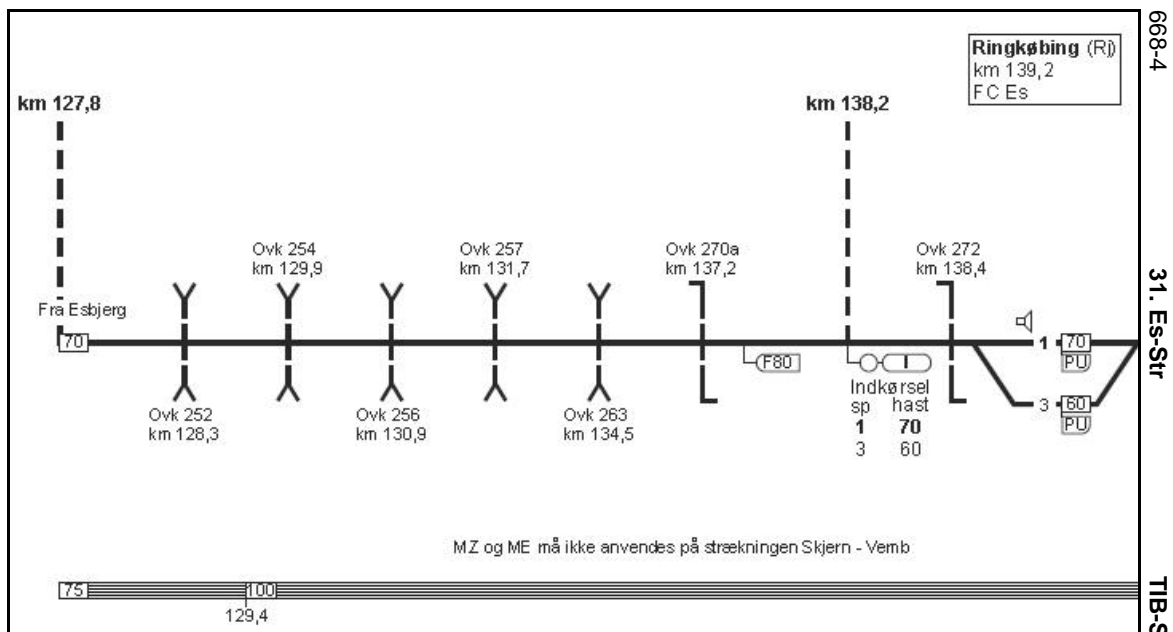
668-4

Ringkøbing (Rj)
km 139,2
FC Es

km 127,8

km 138,2

Ovk 254
km 129,9

Ovk 257
km 131,7

Ovk 270a
km 137,2

Ovk 272
km 138,4

31. Es-Str

Fra Esbjerg

70

1 70
PU

F80

I

Ovk 252
km 128,3

Ovk 256
km 130,9

Ovk 263
km 134,5

Indkørsel
sp hast
1 70
3 60

3 60
PU

MZ og ME må ikke anvendes på strækningen Skjern - Vemb

75

100

129,4

TIB-S